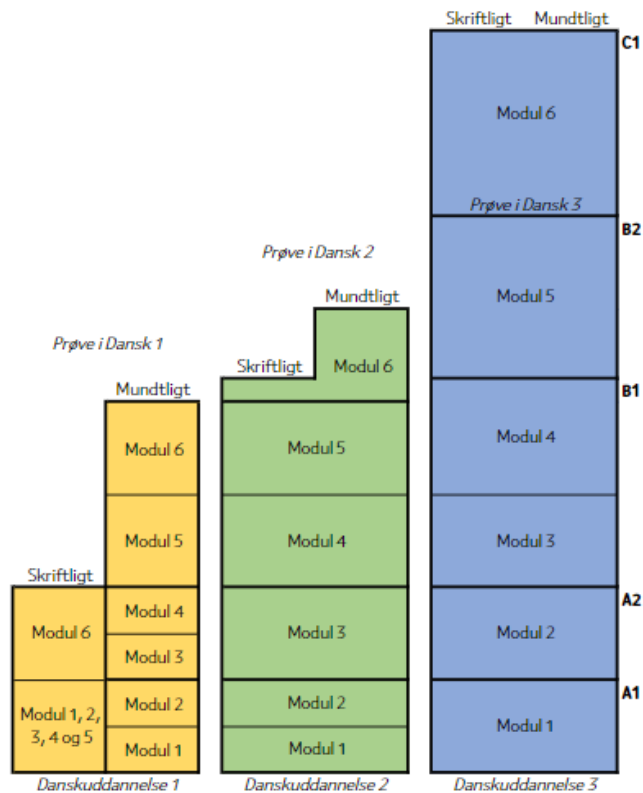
Skriftligt Mundtligt

C1

Modul 6

Prøve i Dansk 3

B2

Modul 5

B1

Modul 4

Modul 3

A2

Modul 2

A1

Modul 1

Danskuddannelse 3

Prøve i Dansk 2

Mundtligt

Skriftligt

Modul 6

Modul 5

Modul 4

Modul 3

Modul 2

Modul 1

Danskuddannelse 2

Prøve i Dansk 1

Mundtligt

Modul 6

Modul 5

Skriftligt

Modul 6

Modul 4

Modul 3

Modul 1, 2, 3, 4 og 5

Modul 2

Modul 1

Danskuddannelse 1